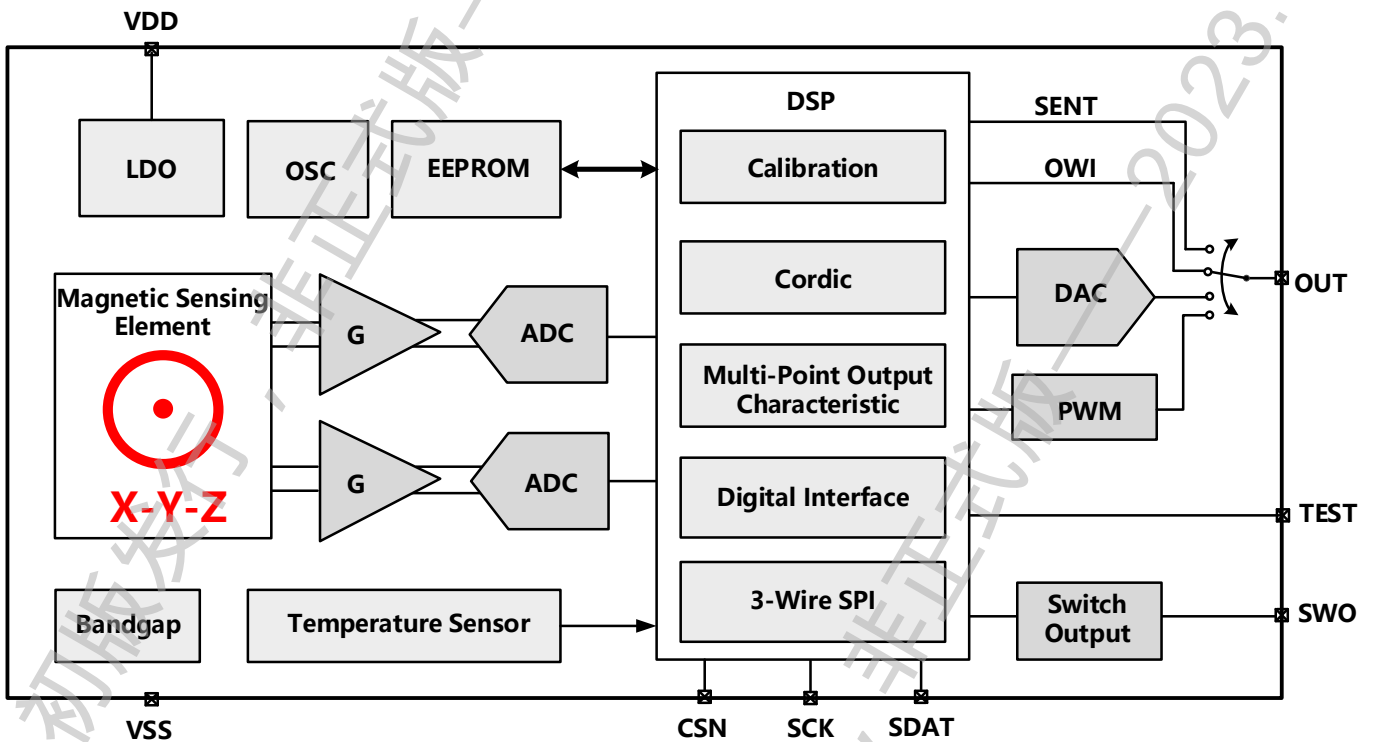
VDD

LDO

OSC

EEPROM

DSP

Calibration

Cordic

Multi-Point Output Characteristic

Digital Interface

3-Wire SPI

SENT

OWI

DAC

PWM

OUT

TEST

Switch Output

SWO

Magnetic Sensing Element

X-Y-Z

G

ADC

G

ADC

Bandgap

Temperature Sensor

VSS

CSN

SCK

SDAT

初版发布，非正式版——2023.

非正式版